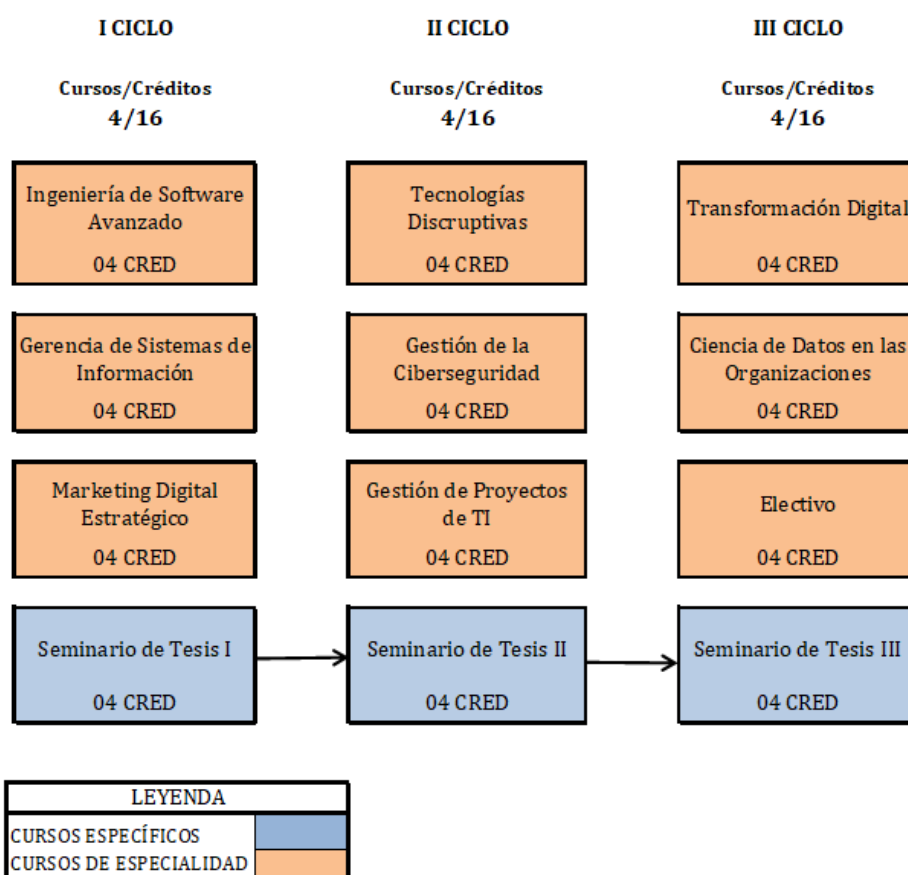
I CICLO

Cursos/Créditos
4/16

Ingeniería de Software Avanzado
04 CRED

Gerencia de Sistemas de Información
04 CRED

Marketing Digital Estratégico
04 CRED

Seminario de Tesis I
04 CRED

II CICLO

Cursos/Créditos
4/16

Tecnologías Discruptivas
04 CRED

Gestión de la Ciberseguridad
04 CRED

Gestión de Proyectos de TI
04 CRED

Seminario de Tesis II
04 CRED

III CICLO

Cursos/Créditos
4/16

Transformación Digital
04 CRED

Ciencia de Datos en las Organizaciones
04 CRED

Electivo
04 CRED

Seminario de Tesis III
04 CRED

| LEYENDA | |
|---|---|
| CURSOS ESPECÍFICOS | |
| CURSOS DE ESPECIALIDAD | |